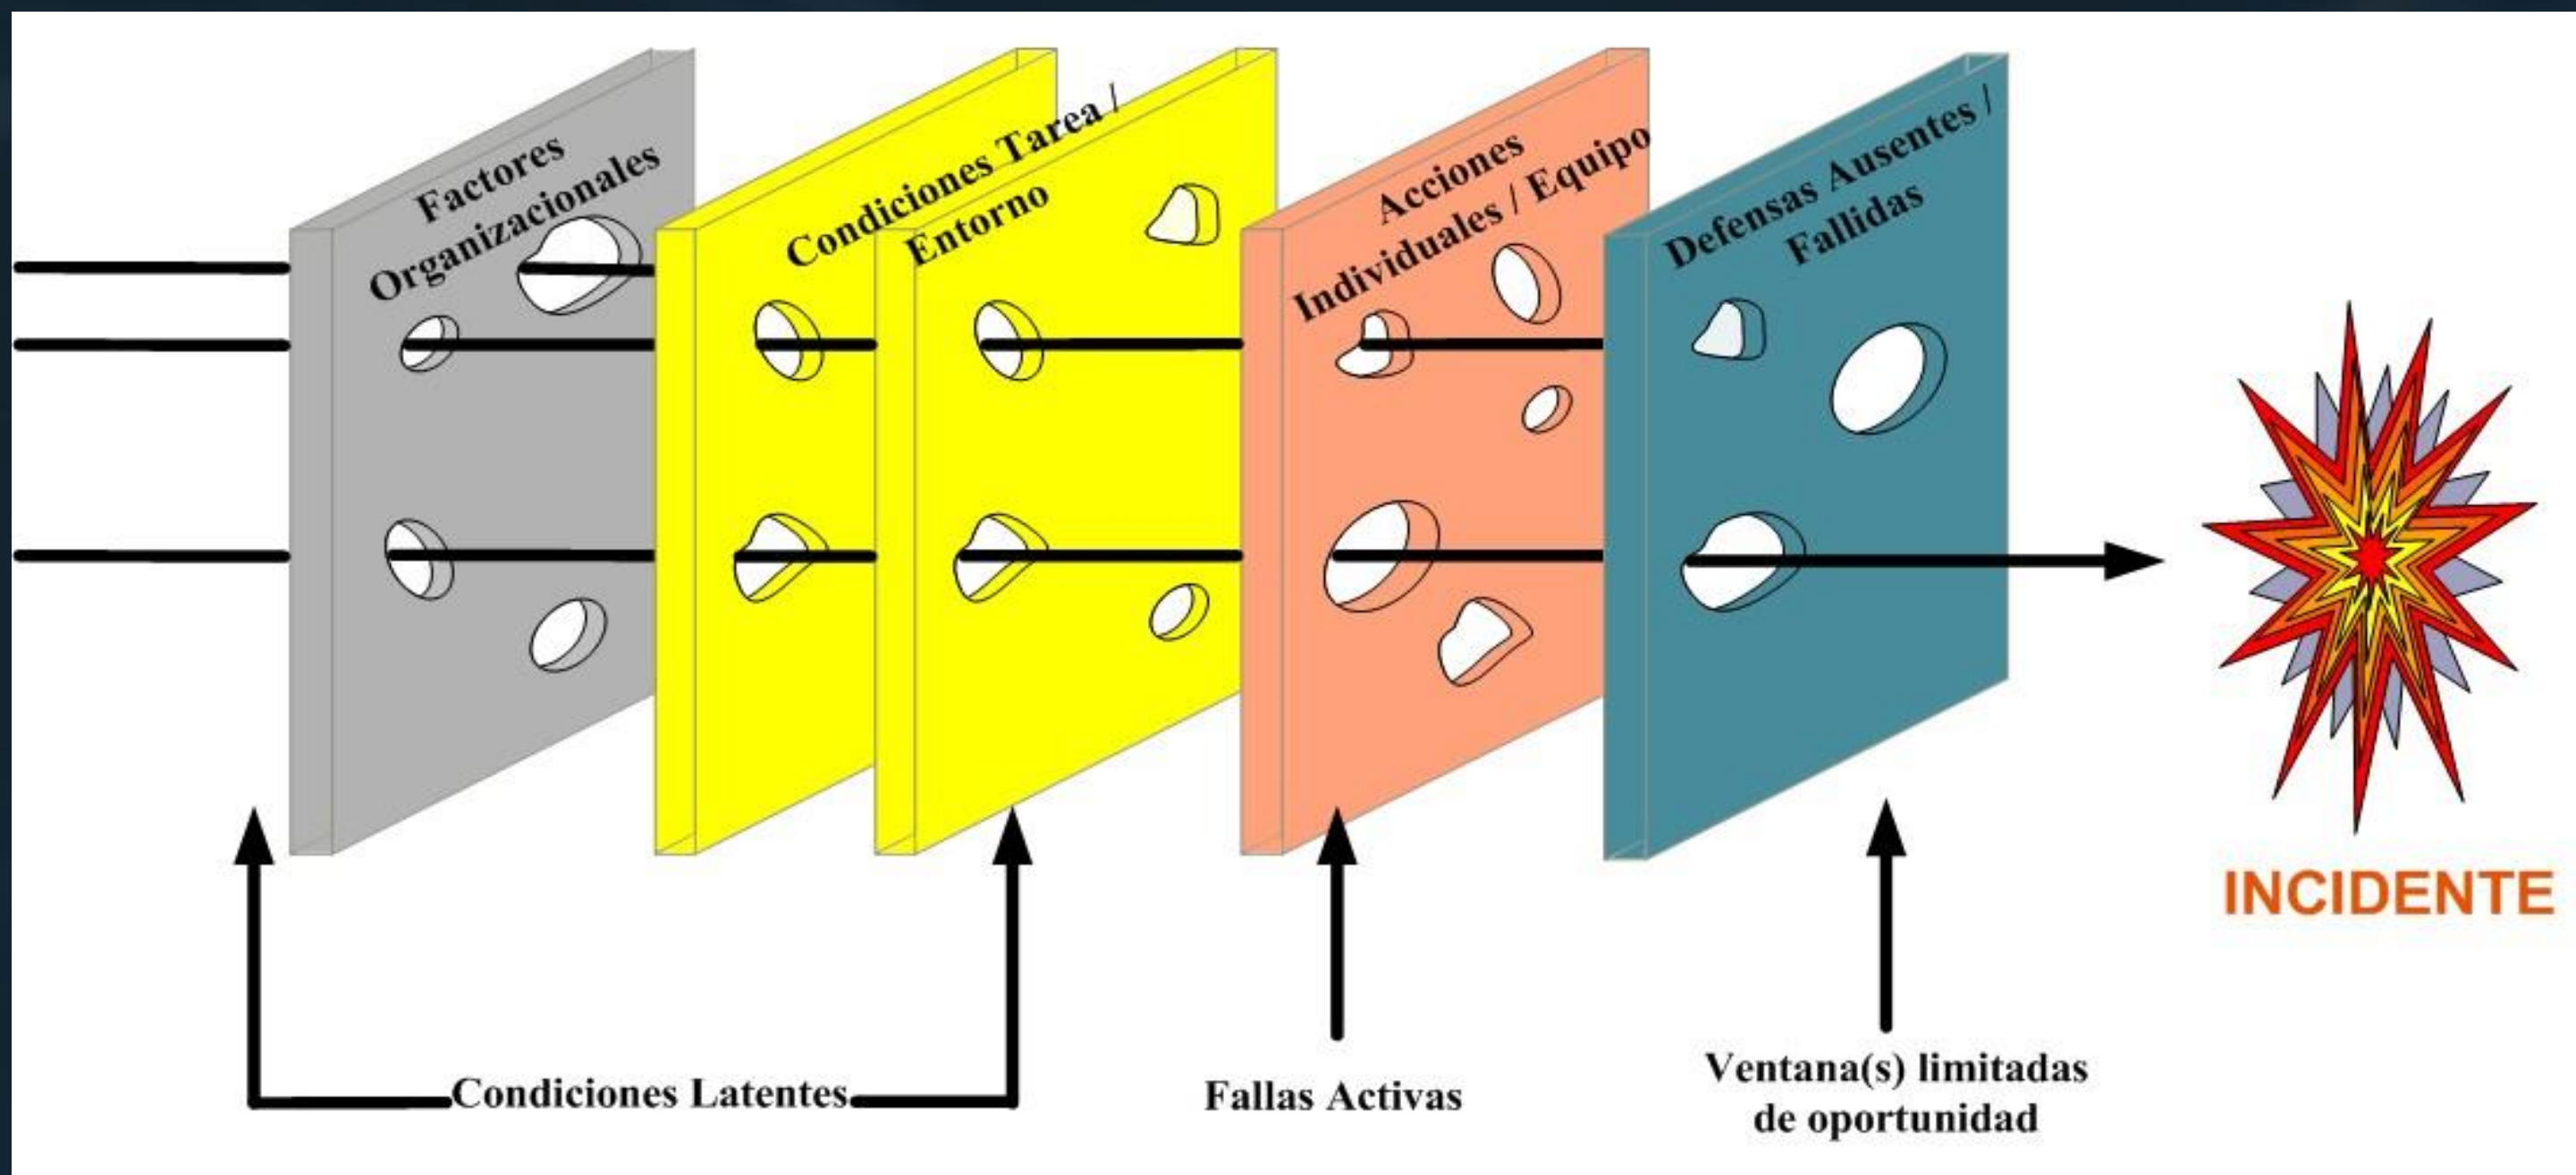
Factores Organizacionales

Condiciones Tarea / Entorno

Acciones Individuales / Equipo

Defensas Ausentes / Fallidas

INCIDENTE

Condiciones Latentes

Fallas Activas

Ventana(s) limitadas de oportunidad